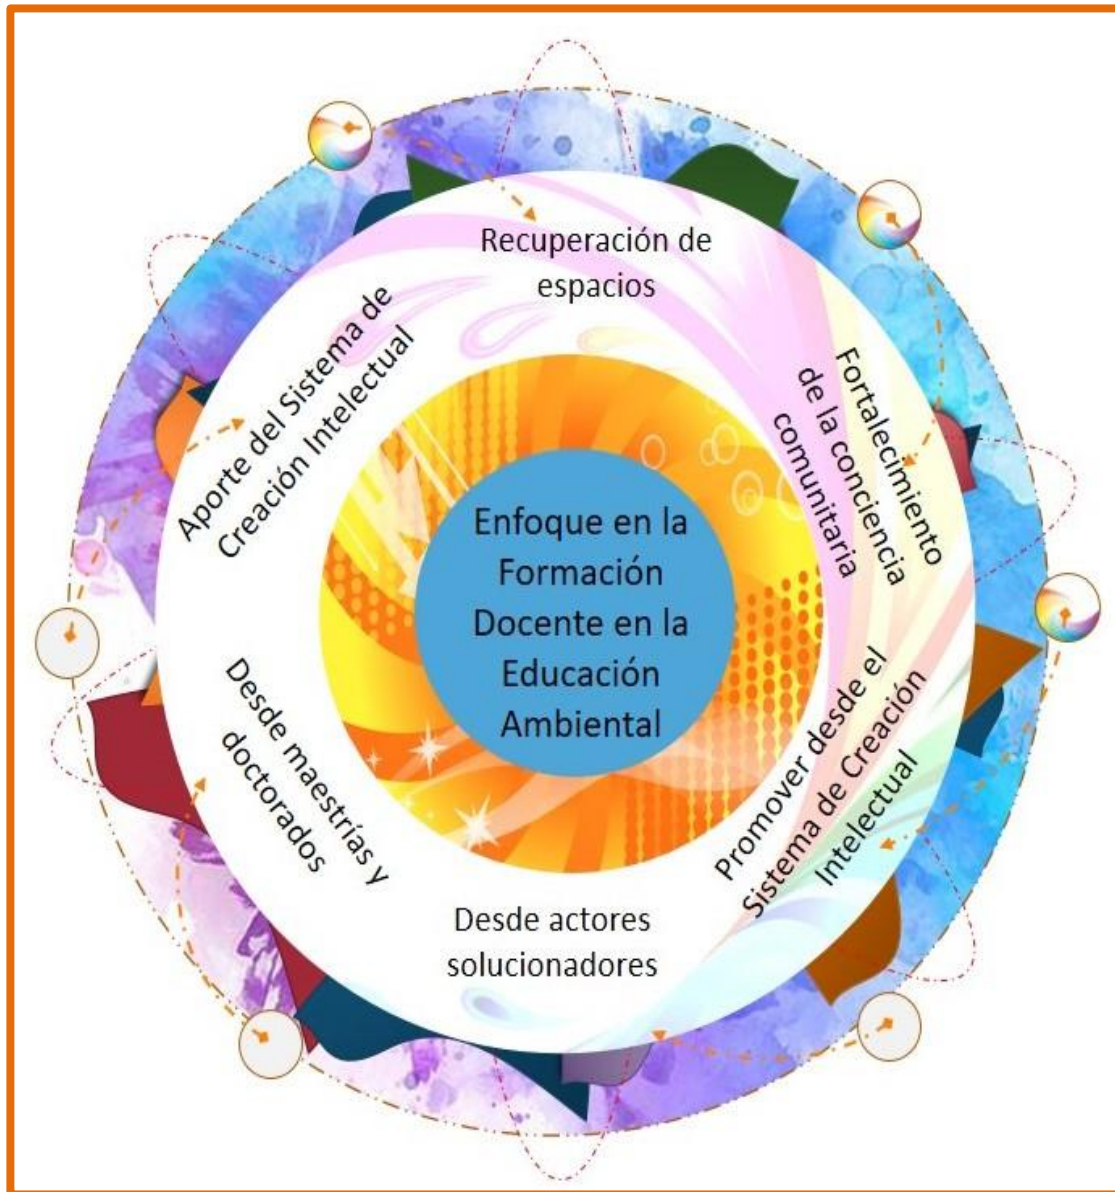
Enfoque en la Formación Docente en la Educación Ambiental

Recuperación de espacios

Fortalecimiento de la conciencia comunitaria

Promover desde el Sistema de Creación Intelectual

Desde actores solucionadores

Desde maestrías y doctorados

Aporte del Sistema de Creación Intelectual